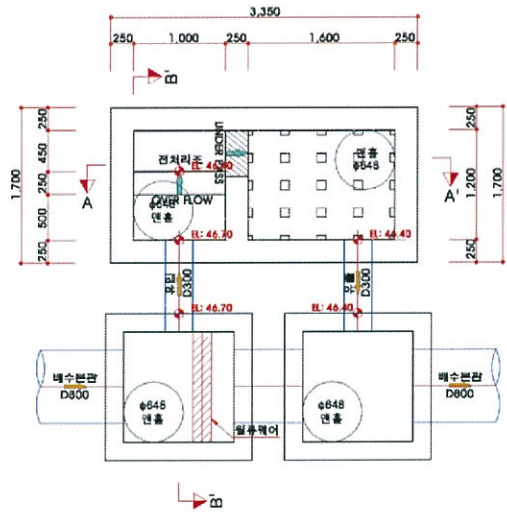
3,350

250 1,000 250 1,600 250

B

250 450 250 500 250

1,700

A

전처리조 EL: 46.80

UNDER PASS

OVER FLOW

φ648 맨홀

EL: 46.70

φ648 맨홀

A'

250 1,200 250

1,700

EL: 46.40

유입 D300

EL: 46.70

유출 D300

EL: 46.40

배수본관 D800

φ648 맨홀

월류웨어

φ648 맨홀

배수본관 D800

B'